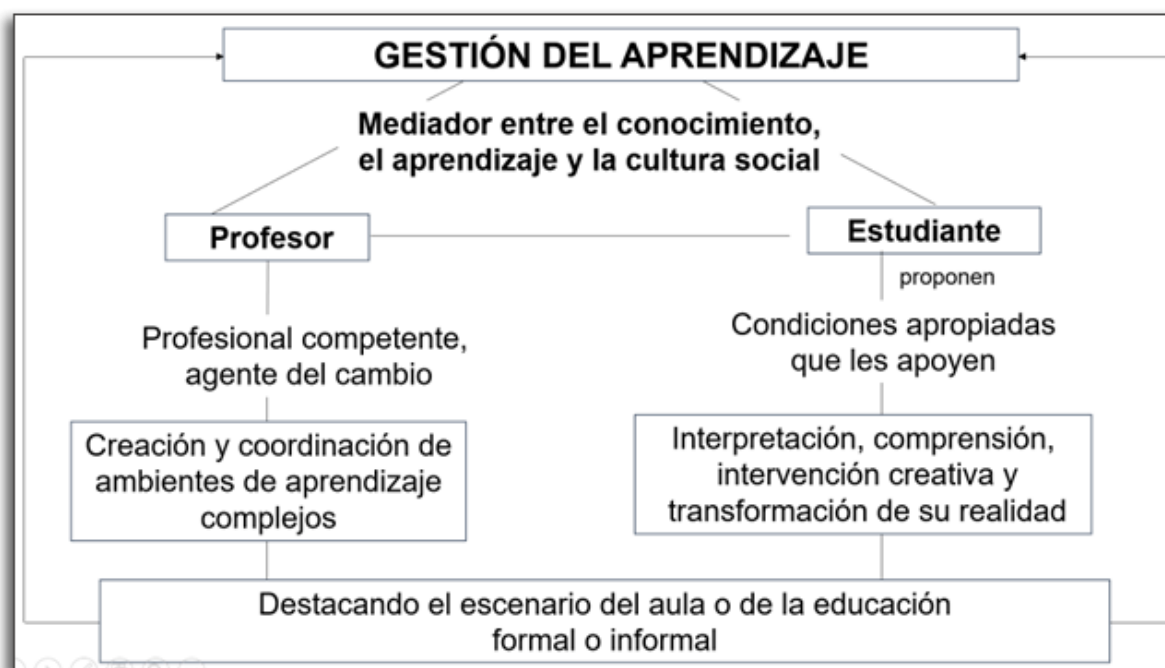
GESTIÓN DEL APRENDIZAJE

Mediador entre el conocimiento, el aprendizaje y la cultura social

Profesor

Estudiante

proponen

Profesional competente, agente del cambio

Condiciones apropiadas que les apoyen

Creación y coordinación de ambientes de aprendizaje complejos

Interpretación, comprensión, intervención creativa y transformación de su realidad

Destacando el escenario del aula o de la educación formal o informal